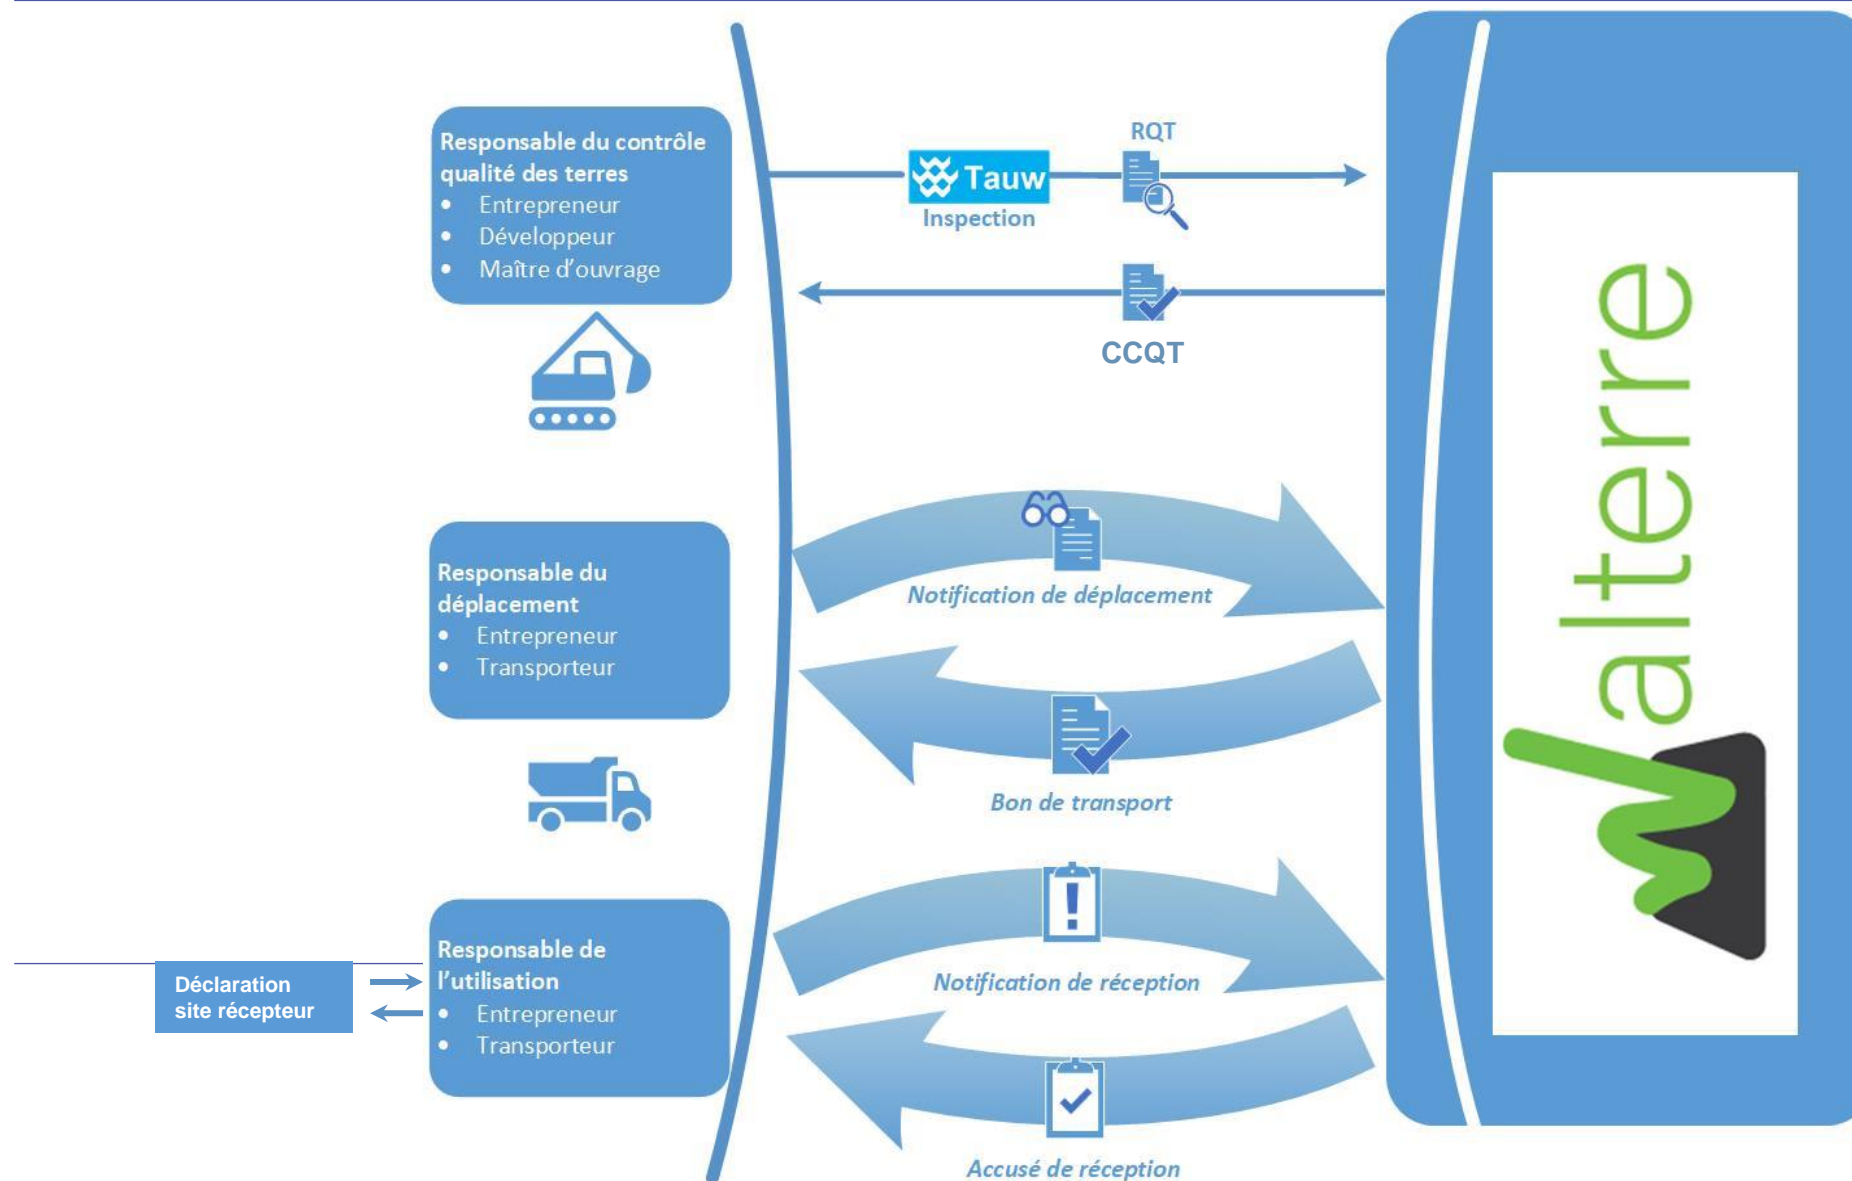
Responsable du contrôle qualité des terres
- Entrepreneur
- Développeur
- Maître d'ouvrage

Tauw
Inspection

RQT

CCQT

Responsable du déplacement
- Entrepreneur
- Transporteur

Notification de déplacement

Bon de transport

Déclaration site récepteur

Responsable de l'utilisation
- Entrepreneur
- Transporteur

Notification de réception

Accusé de réception

walterre